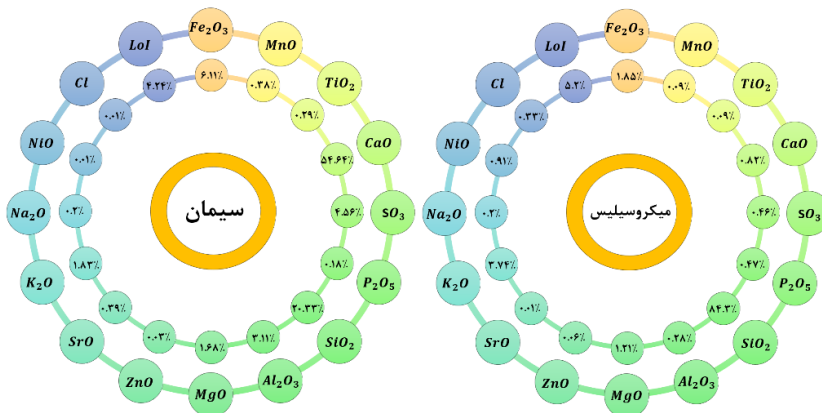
$Fe_2O_3$
LoI
MnO
Cl
$TiO_2$
NiO
CaO
$Na_2O$
$SO_3$
$K_2O$
$P_2O_5$
SrO
$SiO_2$
ZnO
MgO
$Al_2O_3$

۶.۱۱٪
۰.۳۸٪
۴.۲۴٪
۰.۲۹٪
۰.۰۱٪
۵۴.۶۴٪
۰.۰۱٪
۴.۵۶٪
۰.۲٪
۰.۱۸٪
۱.۸۳٪
۲۰.۲۳٪
۰.۲۹٪
۳.۱۱٪
۰.۰۳٪
۱.۶۸٪

سیمان

$Fe_2O_3$
LoI
MnO
Cl
$TiO_2$
NiO
CaO
$Na_2O$
$SO_3$
$K_2O$
$P_2O_5$
SrO
$SiO_2$
ZnO
MgO
$Al_2O_3$

۱.۸۵٪
۰.۰۹٪
۵.۲٪
۰.۰۹٪
۰.۳۳٪
۰.۸۷٪
۰.۹۱٪
۰.۴۶٪
۰.۲٪
۰.۴۷٪
۳.۷۴٪
۸۴.۳٪
۰.۰۱٪
۰.۲۸٪
۰.۰۶٪
۱.۲۱٪

میکروسیلیس